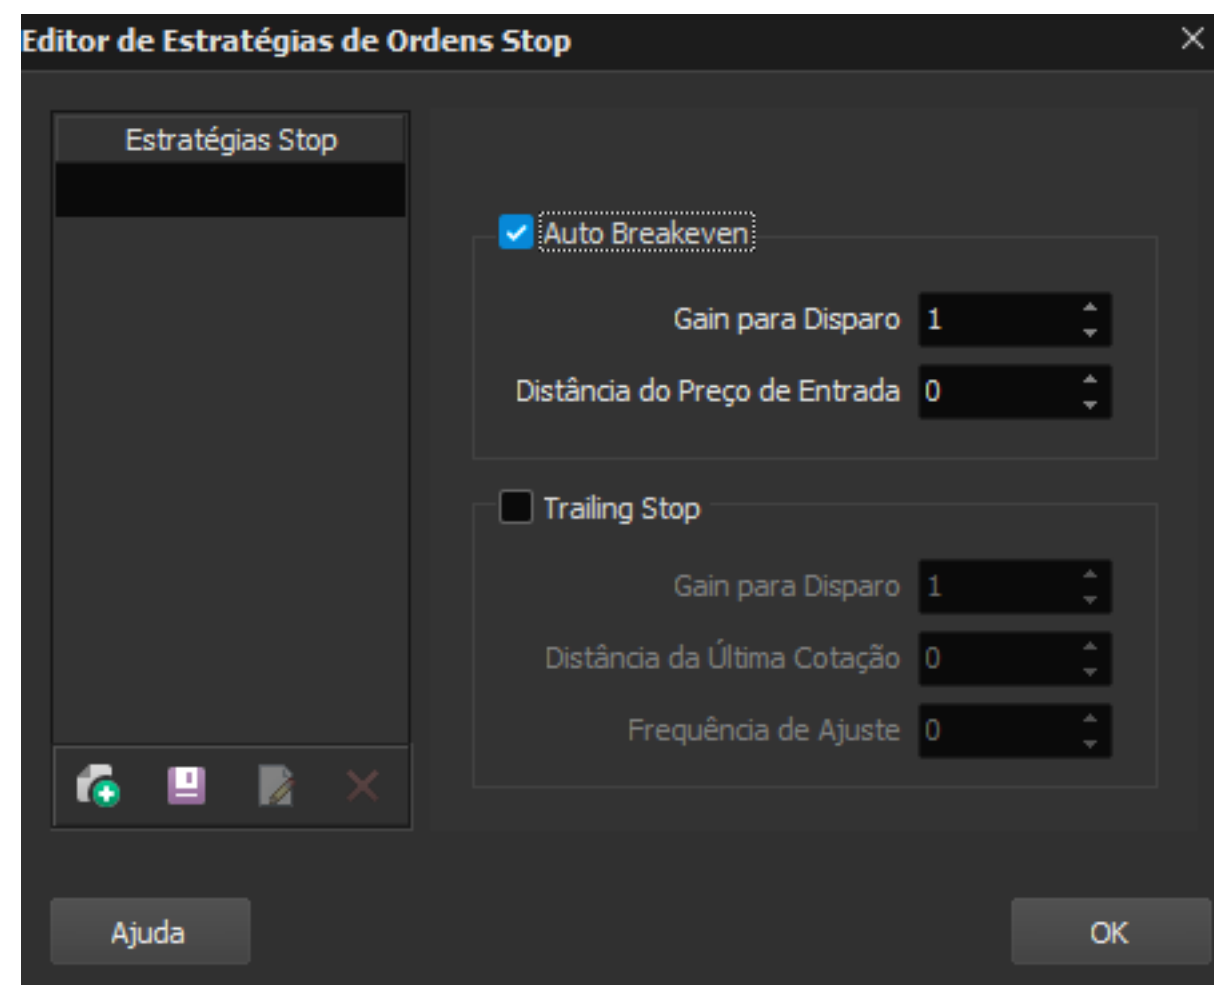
Editor de Estratégias de Ordens Stop

Estratégias Stop

Auto Breakeven

Gain para Disparo 1

Distância do Preço de Entrada 0

Trailing Stop

Gain para Disparo 1

Distância da Última Cotação 0

Frequência de Ajuste 0

Ajuda

OK